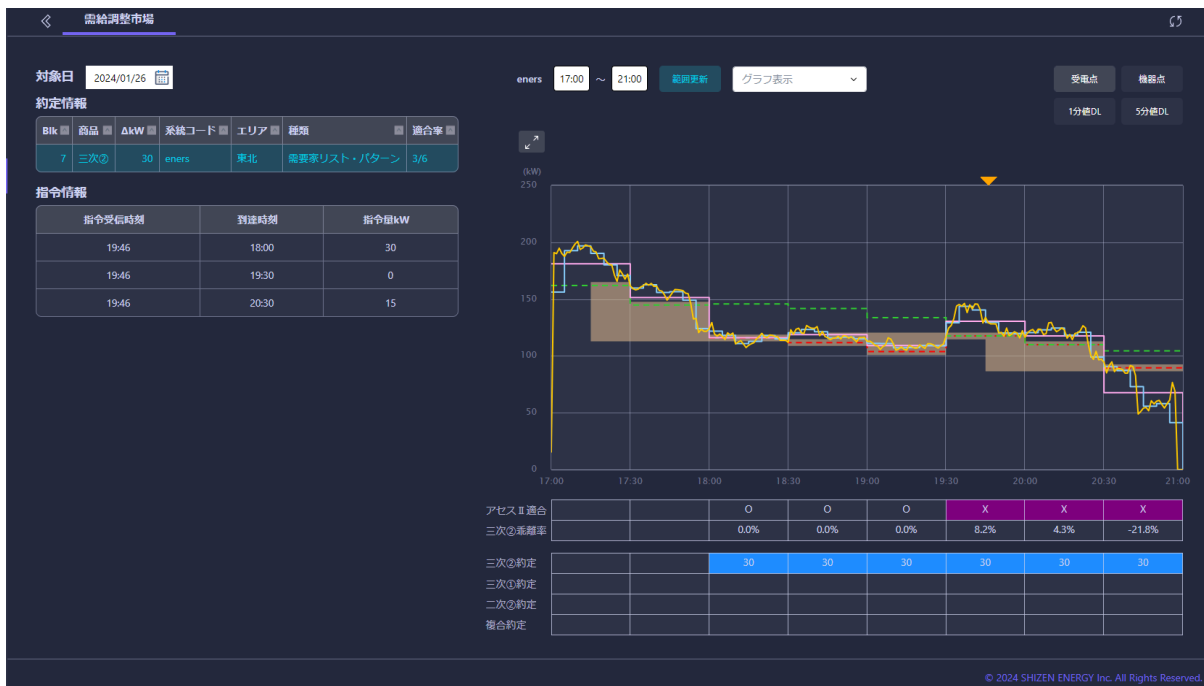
需給調整市場

対象日 2024/01/26

約定情報

| Blk | 商品 | ΔkW | 系統コード | エリア | 種類 | 適合率 |
|---|---|---|---|---|---|---|
| 7 | 三次② | 30 | eners | 東北 | 需要家リスト・パターン | 3/6 |

指令情報

| 指令受信時刻 | 到達時刻 | 指令値kW |
|---|---|---|
| 19:46 | 18:00 | 30 |
| 19:46 | 19:30 | 0 |
| 19:46 | 20:30 | 15 |

eners 17:00 ~ 21:00 範囲更新 グラフ表示

受電点 機器点 1分値DL 5分値DL

(kW)
250
200
150
100
50
0
17:00 17:30 18:00 18:30 19:00 19:30 20:00 20:30 21:00

| アセスⅡ適合 | | | O | O | O | X | X | X |
|---|---|---|---|---|---|---|---|---|
| 三次②乖離率 | | | 0.0% | 0.0% | 0.0% | 8.2% | 4.3% | -21.8% |

| 三次②約定 | | | 30 | 30 | 30 | 30 | 30 | 30 |
|---|---|---|---|---|---|---|---|---|
| 三次①約定 | | | | | | | | |
| 二次②約定 | | | | | | | | |
| 複合約定 | | | | | | | | |

© 2024 SHIZEN ENERGY Inc. All Rights Reserved.